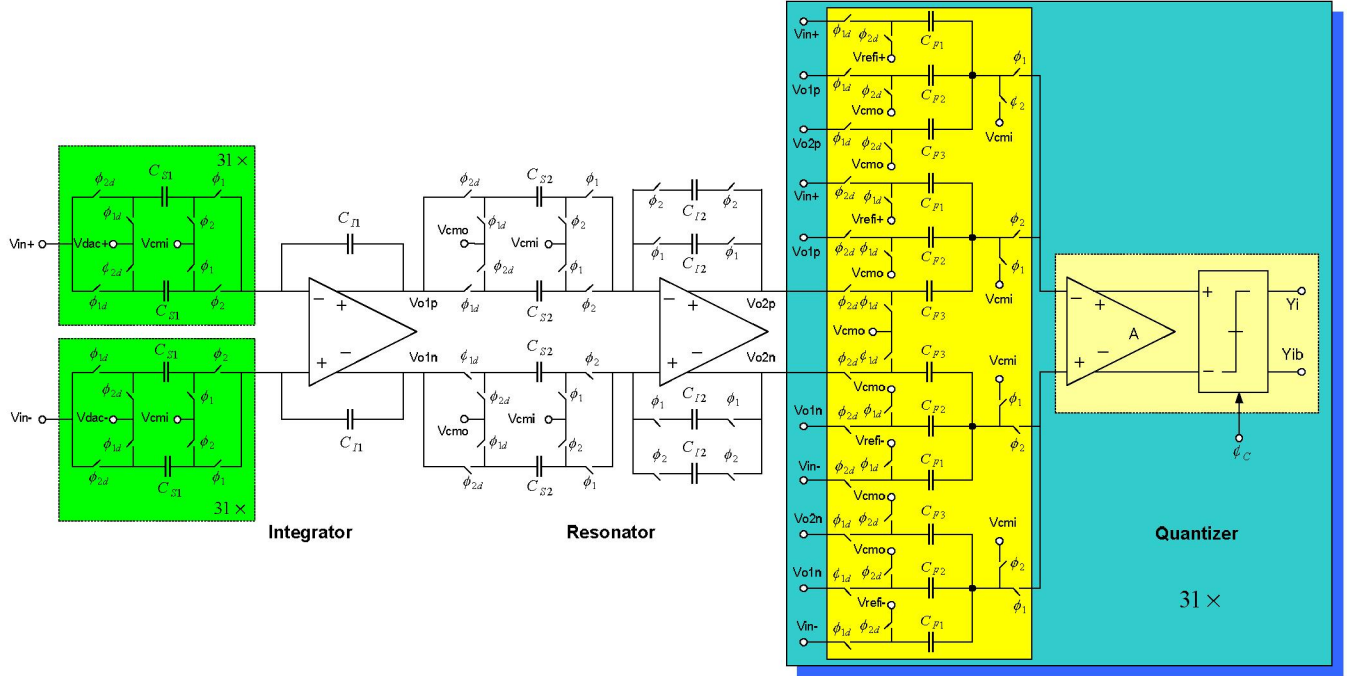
$31\times$

$\phi_{2d}$ $C_{S1}$ $\phi_1$

$\phi_{1d}$ $\phi_2$

Vin+ Vdac+ Vcmi

$\phi_{2d}$ $\phi_1$

$\phi_{1d}$ $C_{S1}$ $\phi_2$

$\phi_{1d}$ $C_{S1}$ $\phi_2$

$\phi_{2d}$ $\phi_1$

Vin- Vdac- Vcmi

$\phi_{1d}$ $\phi_2$

$\phi_{2d}$ $C_{S1}$ $\phi_1$

$31\times$

$C_{I1}$

Vo1p

Vo1n

$C_{I1}$

Integrator

$\phi_{2d}$ $C_{S2}$ $\phi_1$

Vcmo $\phi_{1d}$ Vcmi $\phi_2$

$\phi_{2d}$ $\phi_1$

$\phi_{1d}$ $C_{S2}$ $\phi_2$

$\phi_{1d}$ $C_{S2}$ $\phi_2$

$\phi_{2d}$ $\phi_1$

Vcmo Vcmi

$\phi_{1d}$ $\phi_2$

$\phi_{2d}$ $C_{S2}$ $\phi_1$

Resonator

$\phi_2$ $C_{I2}$ $\phi_2$

$\phi_1$ $C_{I2}$ $\phi_1$

Vo2p

Vo2n

$\phi_1$ $C_{I2}$ $\phi_1$

$\phi_2$ $C_{I2}$ $\phi_2$

Vin+ $\phi_{1d}$ $\phi_{2d}$ $C_{F1}$

Vrefi+

Vo1p $\phi_{1d}$ $\phi_{2d}$ $C_{F2}$ $\phi_1$

Vcmo $\phi_2$

Vo2p $\phi_{1d}$ $\phi_{2d}$ $C_{F3}$ Vcmi

Vcmo

Vin+ $\phi_{2d}$ $\phi_{1d}$ $C_{F1}$

Vrefi+

Vo1p $\phi_{2d}$ $\phi_{1d}$ $C_{F2}$ $\phi_2$

Vcmo $\phi_1$

$\phi_{2d}$ $\phi_{1d}$ $C_{F3}$ Vcmi

Vcmo

$\phi_{2d}$ $\phi_{1d}$ $C_{F3}$

Vcmo Vcmi

Vo1n $\phi_{2d}$ $\phi_{1d}$ $C_{F2}$ $\phi_1$

Vrefi- $\phi_2$

Vin- $\phi_{2d}$ $\phi_{1d}$ $C_{F1}$

Vcmo

Vo2n $\phi_{1d}$ $\phi_{2d}$ $C_{F3}$ Vcmi

Vcmo

Vo1n $\phi_{1d}$ $\phi_{2d}$ $C_{F2}$ $\phi_2$

Vrefi- $\phi_1$

Vin- $\phi_{1d}$ $\phi_{2d}$ $C_{F1}$

A

Yi

Yib

$\phi_C$

Quantizer

$31\times$